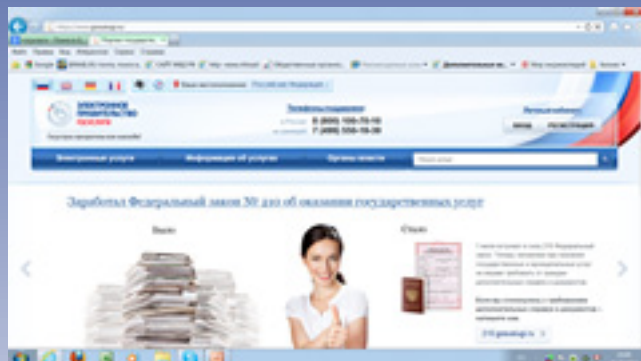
ЭЛЕКТРОННОЕ ПРАВИТЕЛЬСТВО ГОСУСЛУГИ

Телефоны поддержки

8 (800) 100-70-10

7 (499) 550-18-39

Личный кабинет

Вход

Регистрация

Электронные услуги

Информация об услугах

Органы власти

Заработал Федеральный закон № 210 об оказании государственных услуг

Было

Стало

210.gosuslugi.ru